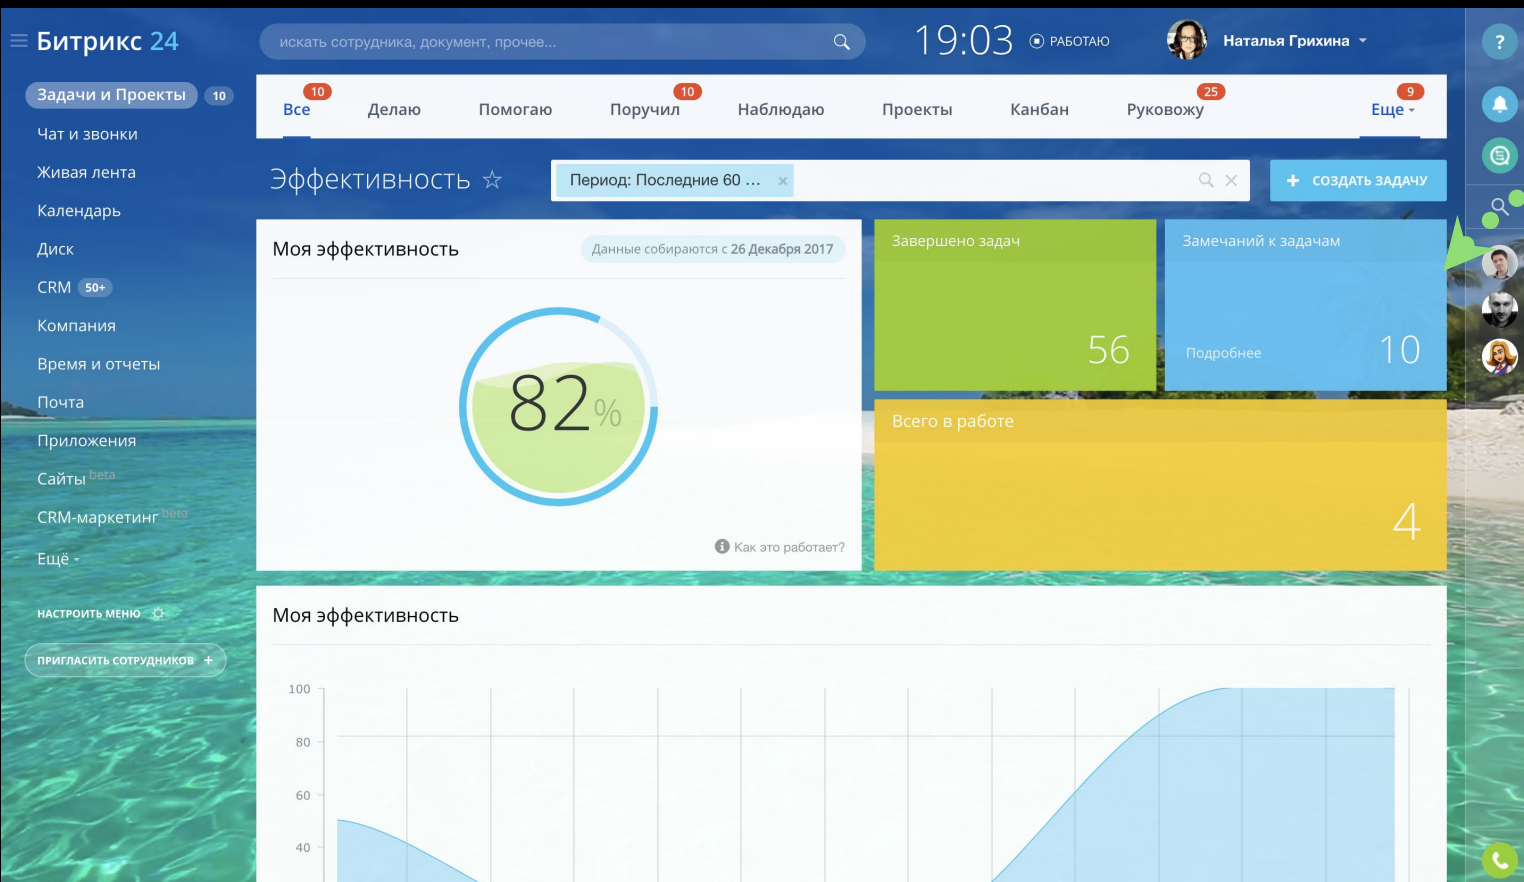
Битрикс 24

искать сотрудника, документ, прочее...

19:03 РАБОТАЮ

Наталья Грихина

?

Задачи и Проекты 10
Чат и звонки
Живая лента
Календарь
Диск
CRM 50+
Компания
Время и отчеты
Почта
Приложения
Сайты beta
CRM-маркетинг beta
Ещё

НАСТРОИТЬ МЕНЮ

ПРИГЛАСИТЬ СОТРУДНИКОВ +

10 Все | Делаю | Помогаю | 10 Поручил | Наблюдаю | Проекты | Канбан | 25 Руковожу | 9 Еще

Эффективность ☆

Период: Последние 60 ... ×

+ СОЗДАТЬ ЗАДАЧУ

Моя эффективность

Данные собираются с 26 Декабря 2017

82%

Как это работает?

Завершено задач
56

Замечаний к задачам
Подробнее
10

Всего в работе
4

Моя эффективность

100
80
60
40